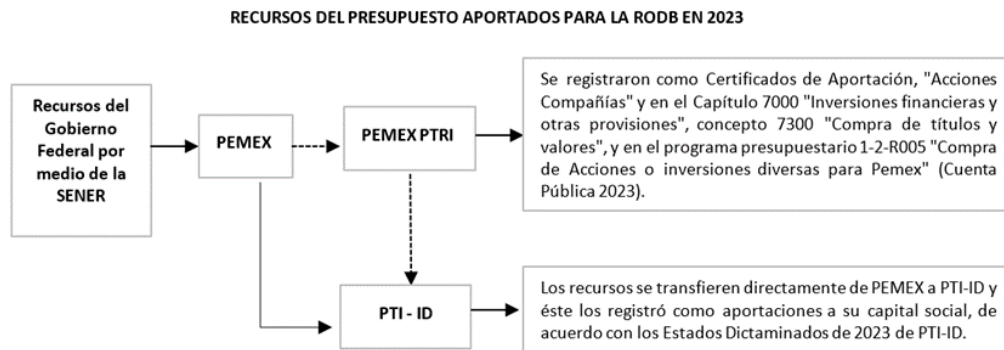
RECURSOS DEL PRESUPUESTO APORTADOS PARA LA RODB EN 2023

Recursos del Gobierno Federal por medio de la SENER

PEMEX

PEMEX PTRI

Se registraron como Certificados de Aportación, "Acciones Compañías" y en el Capítulo 7000 "Inversiones financieras y otras provisiones", concepto 7300 "Compra de títulos y valores", y en el programa presupuestario 1-2-R005 "Compra de Acciones o inversiones diversas para Pemex" (Cuenta Pública 2023).

PTI - ID

Los recursos se transfieren directamente de PEMEX a PTI-ID y éste los registró como aportaciones a su capital social, de acuerdo con los Estados Dictaminados de 2023 de PTI-ID.